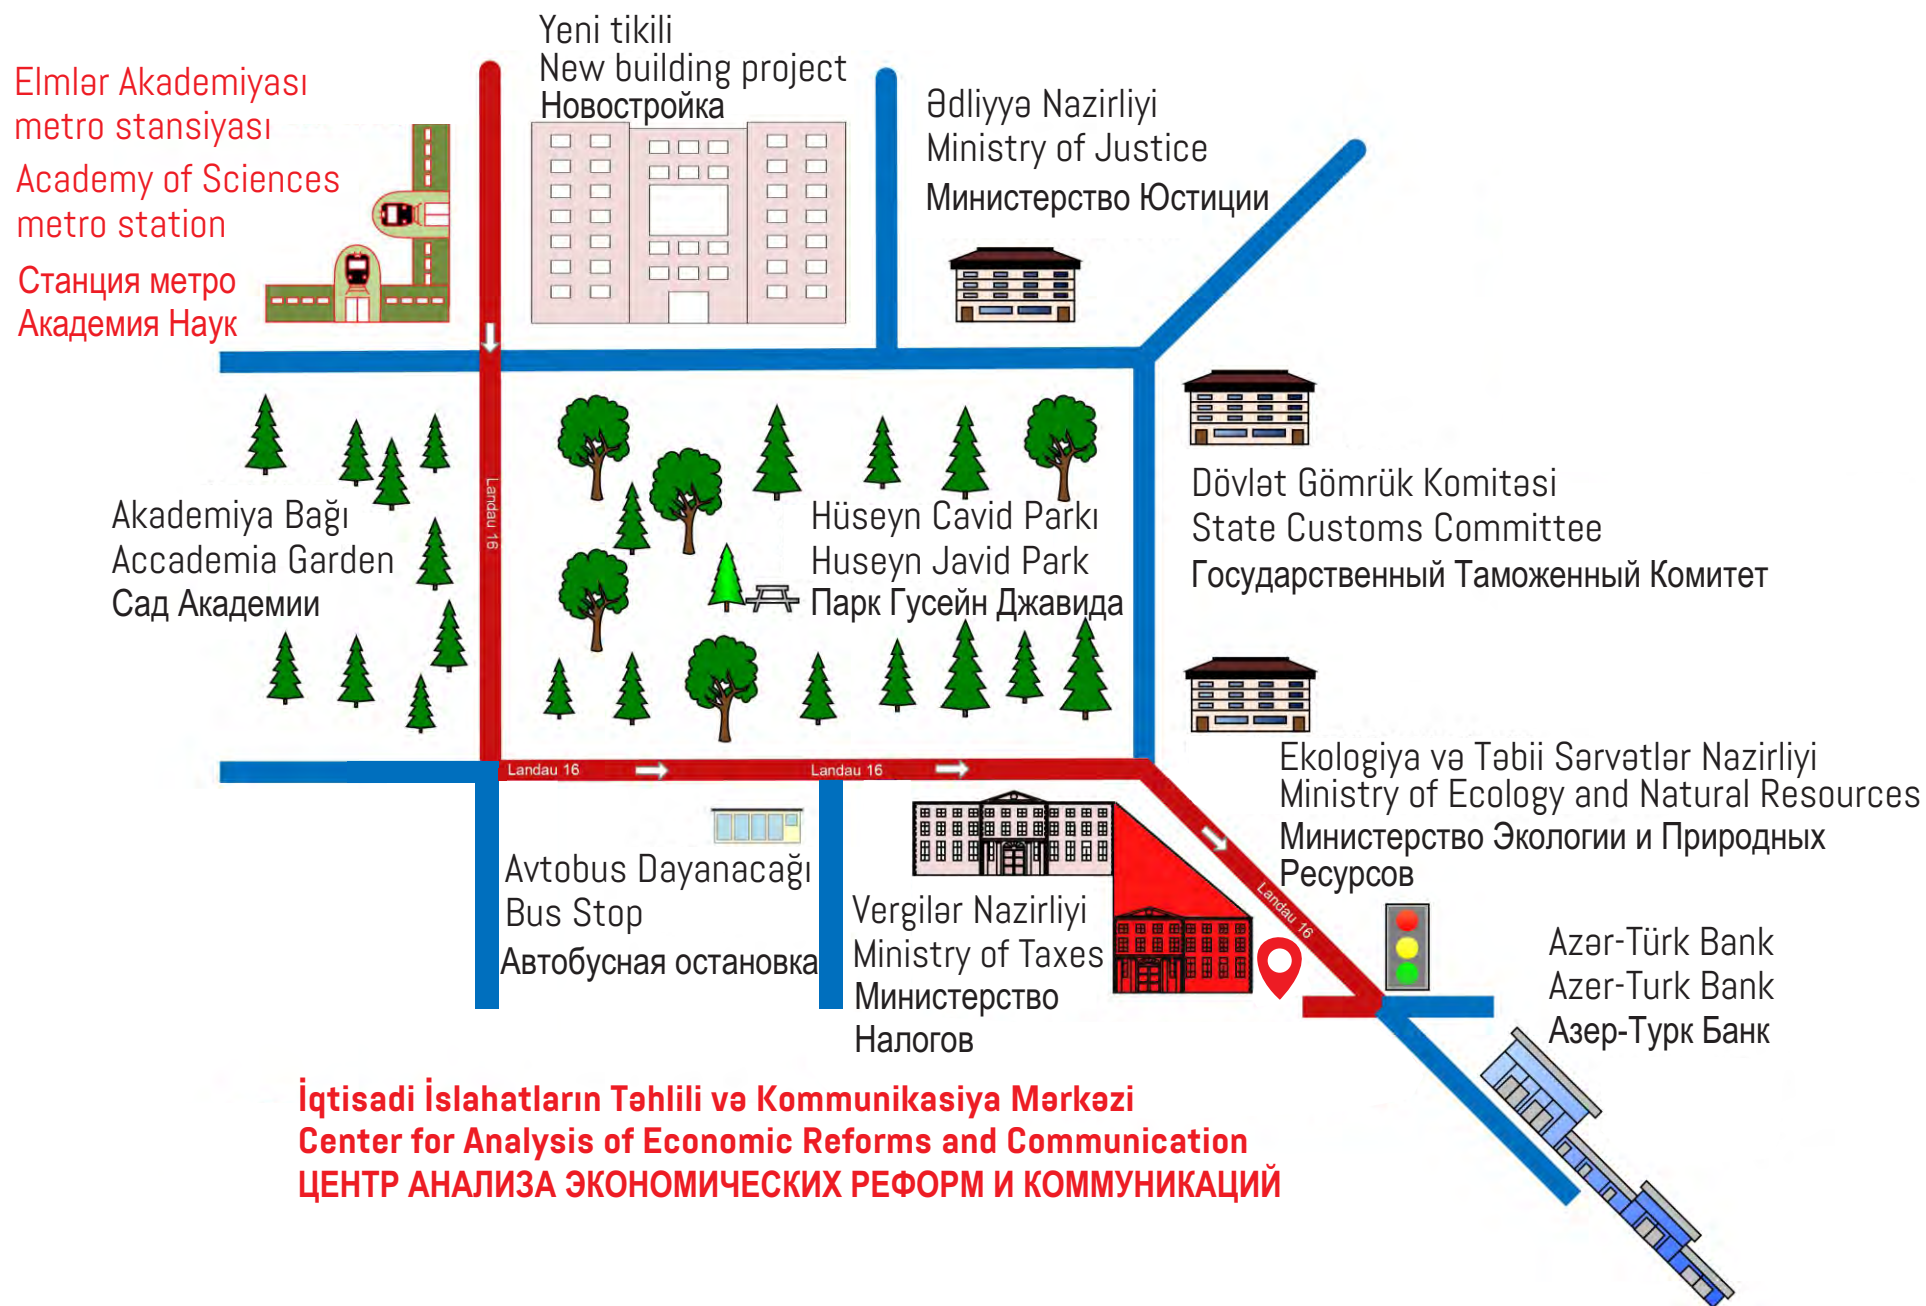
Elmlər Akademiyası metro stansiyası
Academy of Sciences metro station
Станция метро Академия Наук

Yeni tikili
New building project
Новостройка

Ədliyyə Nazirliyi
Ministry of Justice
Министерство Юстиции

Akademiya Bağı
Accademia Garden
Сад Академии

Landau 16

Hüseyn Cavid Parkı
Huseyn Javid Park
Парк Гусейн Джавида

Dövlət Gömrük Komitəsi
State Customs Committee
Государственный Таможенный Комитет

Landau 16
Landau 16

Ekologiya və Təbii Sərvətlər Nazirliyi
Ministry of Ecology and Natural Resources
Министерство Экологии и Природных Ресурсов

Avtobus Dayanacağı
Bus Stop
Автобусная остановка

Vergilər Nazirliyi
Ministry of Taxes
Министерство Налогов

Landau 16

Azər-Türk Bank
Azer-Turk Bank
Азер-Турк Банк

İqtisadi İslahatların Təhlili və Kommunikasiya Mərkəzi
Center for Analysis of Economic Reforms and Communication
ЦЕНТР АНАЛИЗА ЭКОНОМИЧЕСКИХ РЕФОРМ И КОММУНИКАЦИЙ